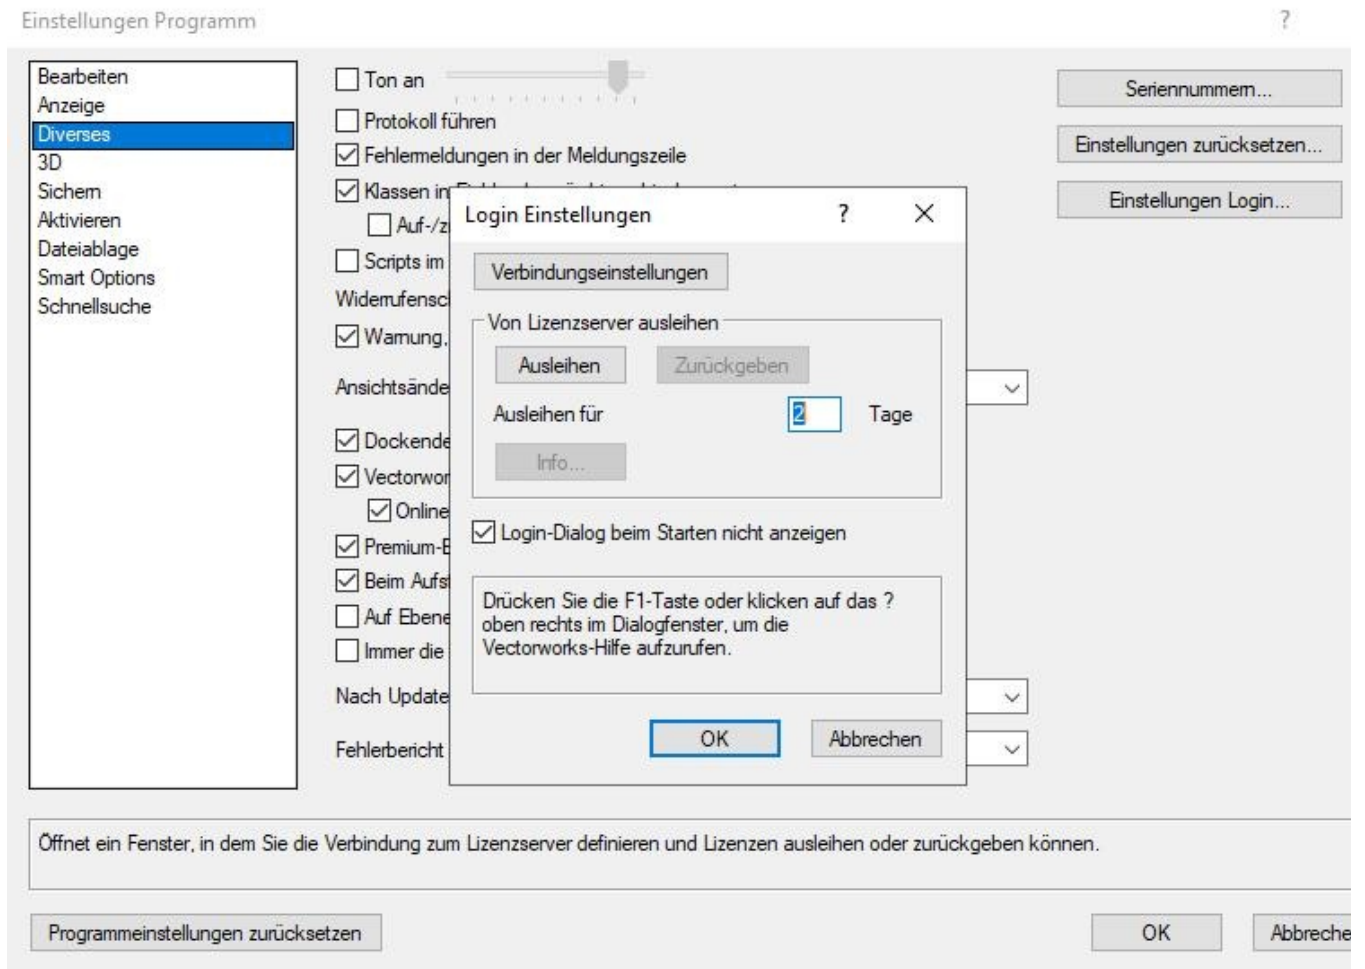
Einstellungen Programm

?

Bearbeiten
Anzeige
Diverses
3D
Sichern
Aktivieren
Dateiablage
Smart Options
Schnellsuche

Ton an
Protokoll führen
Fehlermeldungen in der Meldungszeile
Klassen in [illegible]
Auf-/z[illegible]
Scripts im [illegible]
Widerrufensc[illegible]
Warnung, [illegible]
Ansichtsände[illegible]
Dockende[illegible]
Vectorwor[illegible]
Online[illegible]
Premium-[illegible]
Beim Aufs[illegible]
Auf Ebene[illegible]
Immer die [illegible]
Nach Update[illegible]
Fehlerbericht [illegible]

Seriennummern...
Einstellungen zurücksetzen...
Einstellungen Login...

Login Einstellungen ? ×

Verbindungseinstellungen

Von Lizenzserver ausleihen
Ausleihen
Zurückgeben
Ausleihen für 2 Tage
Info...

Login-Dialog beim Starten nicht anzeigen

Drücken Sie die F1-Taste oder klicken auf das ? oben rechts im Dialogfenster, um die Vectorworks-Hilfe aufzurufen.

OK
Abbrechen

Öffnet ein Fenster, in dem Sie die Verbindung zum Lizenzserver definieren und Lizenzen ausleihen oder zurückgeben können.

Programmeinstellungen zurücksetzen
OK
Abbreche